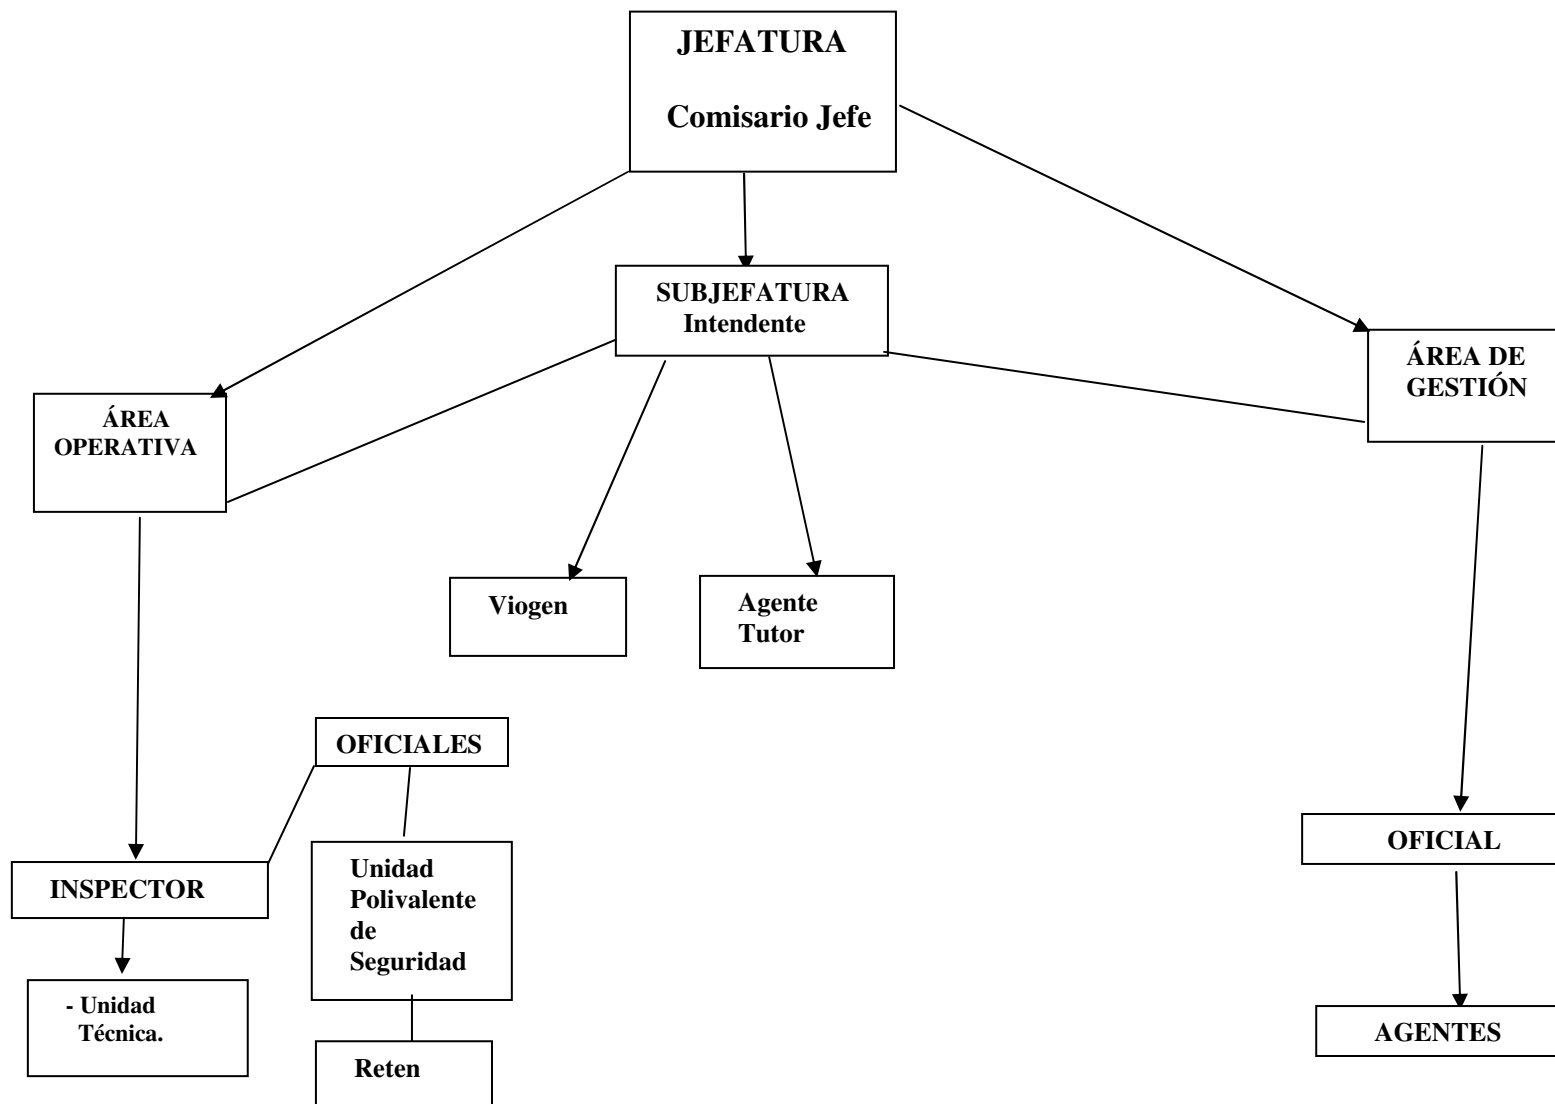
JEFATURA

Comisario Jefe

SUBJEFATURA
Intendente

ÁREA OPERATIVA

ÁREA DE GESTIÓN

Viogen

Agente Tutor

OFICIALES

INSPECTOR

Unidad Polivalente de Seguridad

- Unidad Técnica.

Reten

OFICIAL

AGENTES